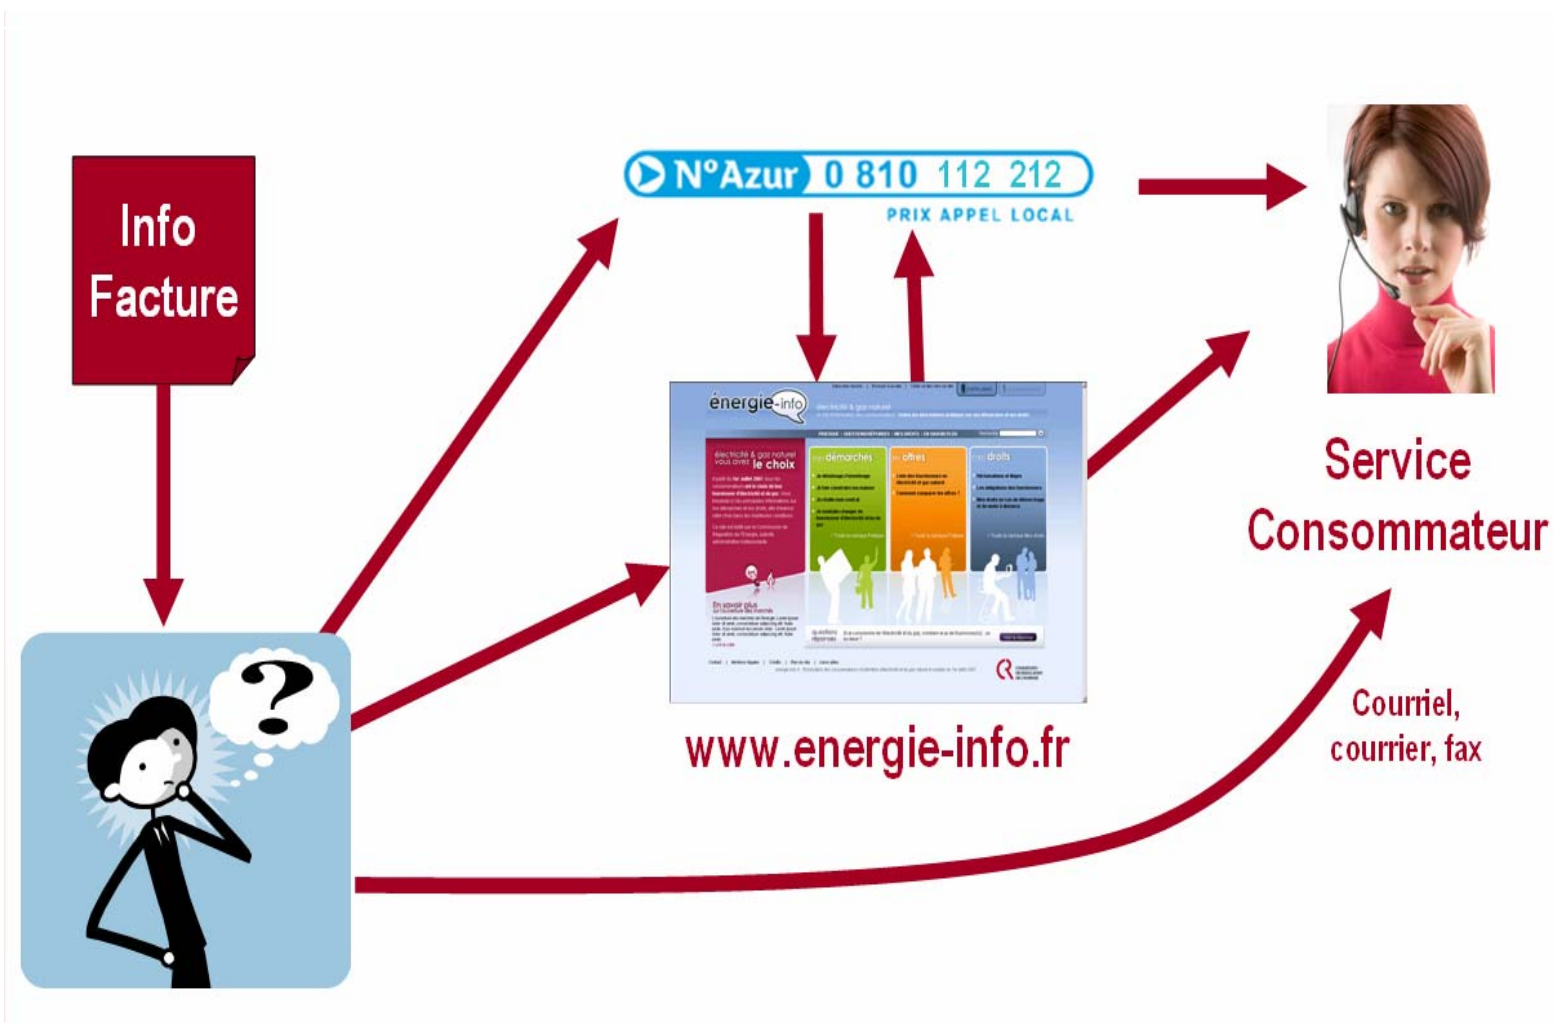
Info Facture

N°Azur 0 810 112 212
PRIX APPEL LOCAL

énergie-info
électricité & gaz naturel
électricité & gaz naturel vous avez le choix
démarches
offres
droits
En savoir plus
questions réponses

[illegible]

www.energie-info.fr

Service Consommateur

Courriel, courrier, fax